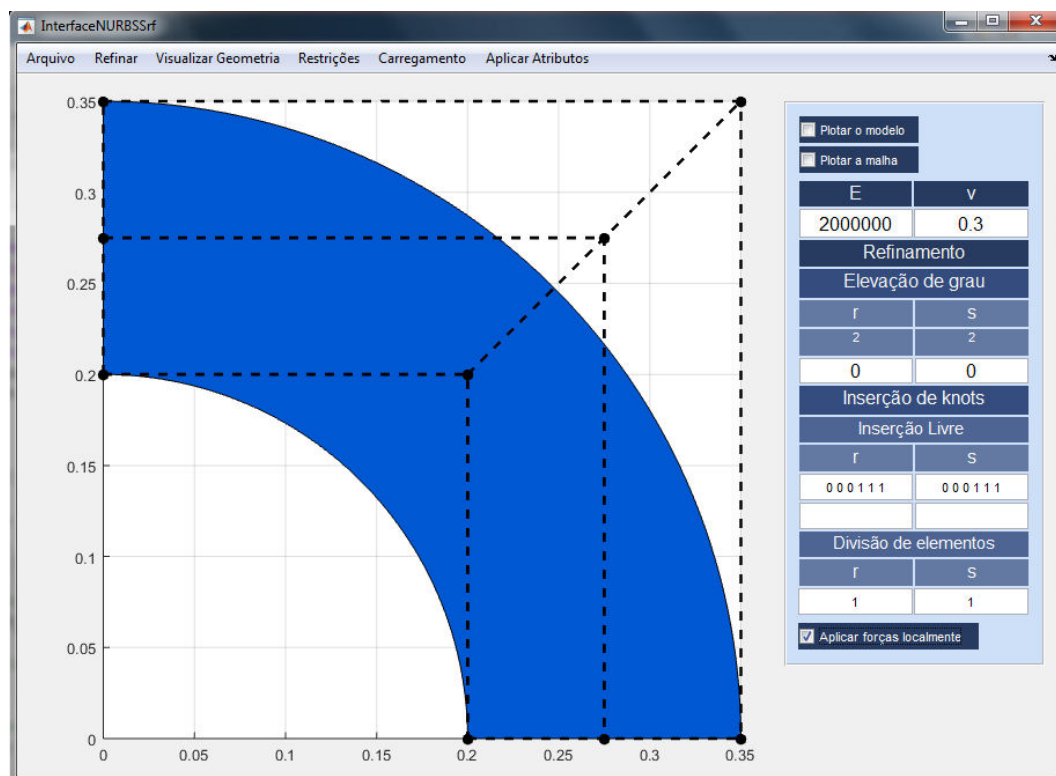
InterfaceNURBSSrf

Arquivo Refinar Visualizar Geometria Restrições Carregamento Aplicar Atributos

0.35
0.3
0.25
0.2
0.15
0.1
0.05
0
0 0.05 0.1 0.15 0.2 0.25 0.3 0.35

Plotar o modelo
Plotar a malha

| E | v |
|---|---|
| 2000000 | 0.3 |

Refinamento
Elevação de grau

| r | s |
|---|---|
| 2 | 2 |
| 0 | 0 |

Inserção de knots
Inserção Livre

| r | s |
|---|---|
| 0 0 0 1 1 1 | 0 0 0 1 1 1 |

Divisão de elementos

| r | s |
|---|---|
| 1 | 1 |

Aplicar forças localmente